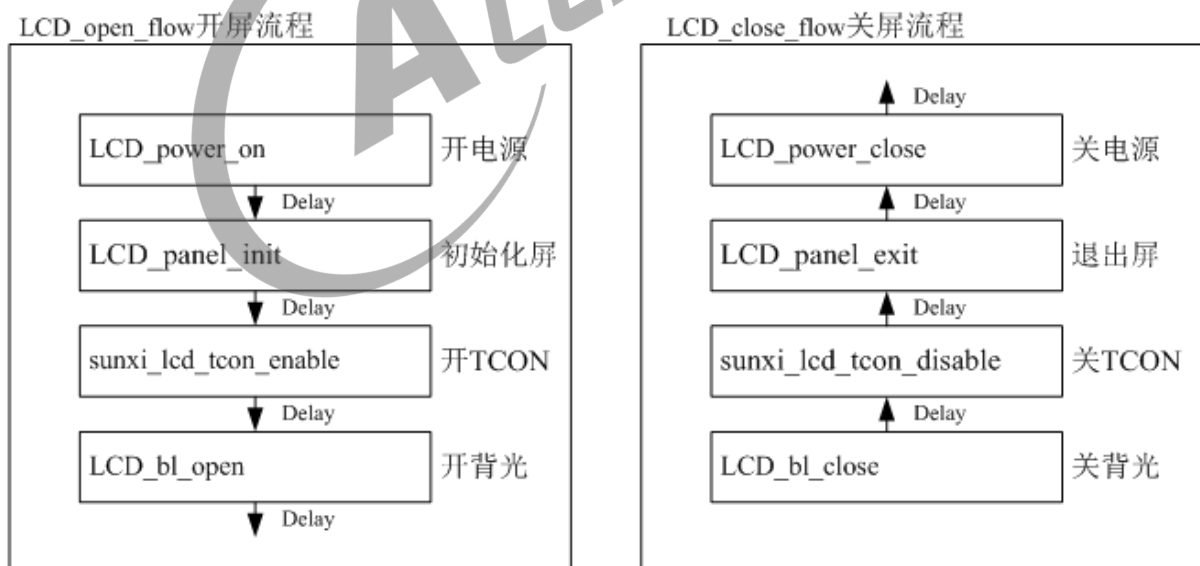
LCD_open_flow开屏流程

LCD_power_on 开电源

Delay

LCD_panel_init 初始化屏

Delay

sunxi_lcd_tcon_enable 开TCON

Delay

LCD_bl_open 开背光

Delay

LCD_close_flow关屏流程

Delay

LCD_power_close 关电源

Delay

LCD_panel_exit 退出屏

Delay

sunxi_lcd_tcon_disable 关TCON

Delay

LCD_bl_close 关背光